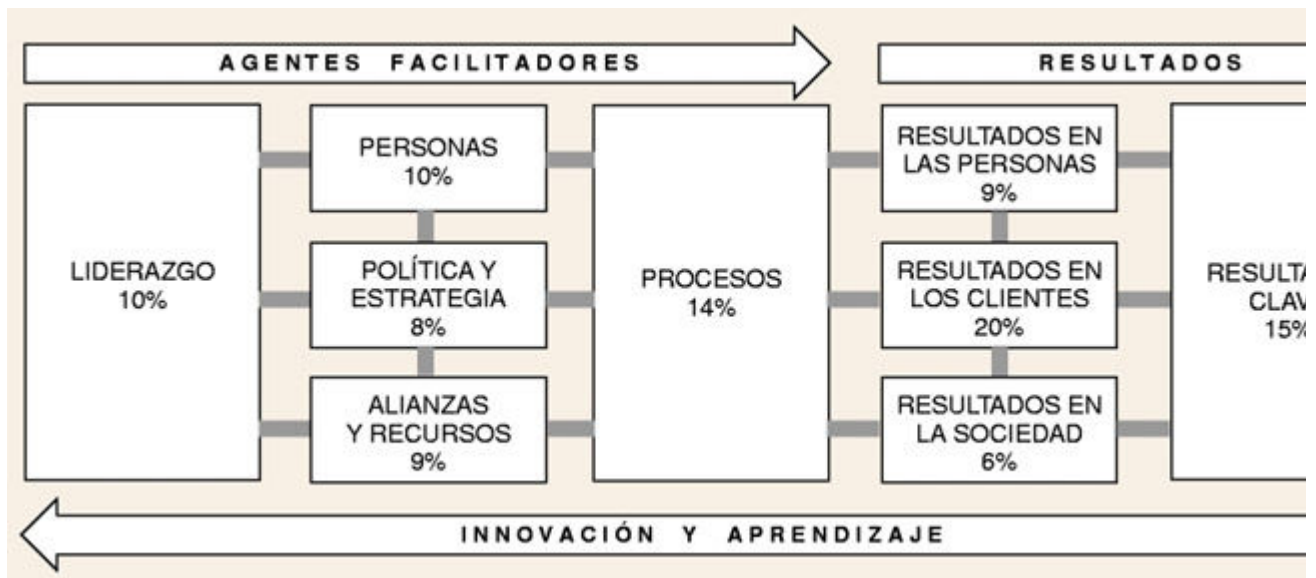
AGENTES FACILITADORES

RESULTADOS

LIDERAZGO
10%

PERSONAS
10%

POLÍTICA Y ESTRATEGIA
8%

ALIANZAS Y RECURSOS
9%

PROCESOS
14%

RESULTADOS EN LAS PERSONAS
9%

RESULTADOS EN LOS CLIENTES
20%

RESULTADOS EN LA SOCIEDAD
6%

RESULTA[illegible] CLAV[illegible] 15%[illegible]

INNOVACIÓN Y APRENDIZAJE